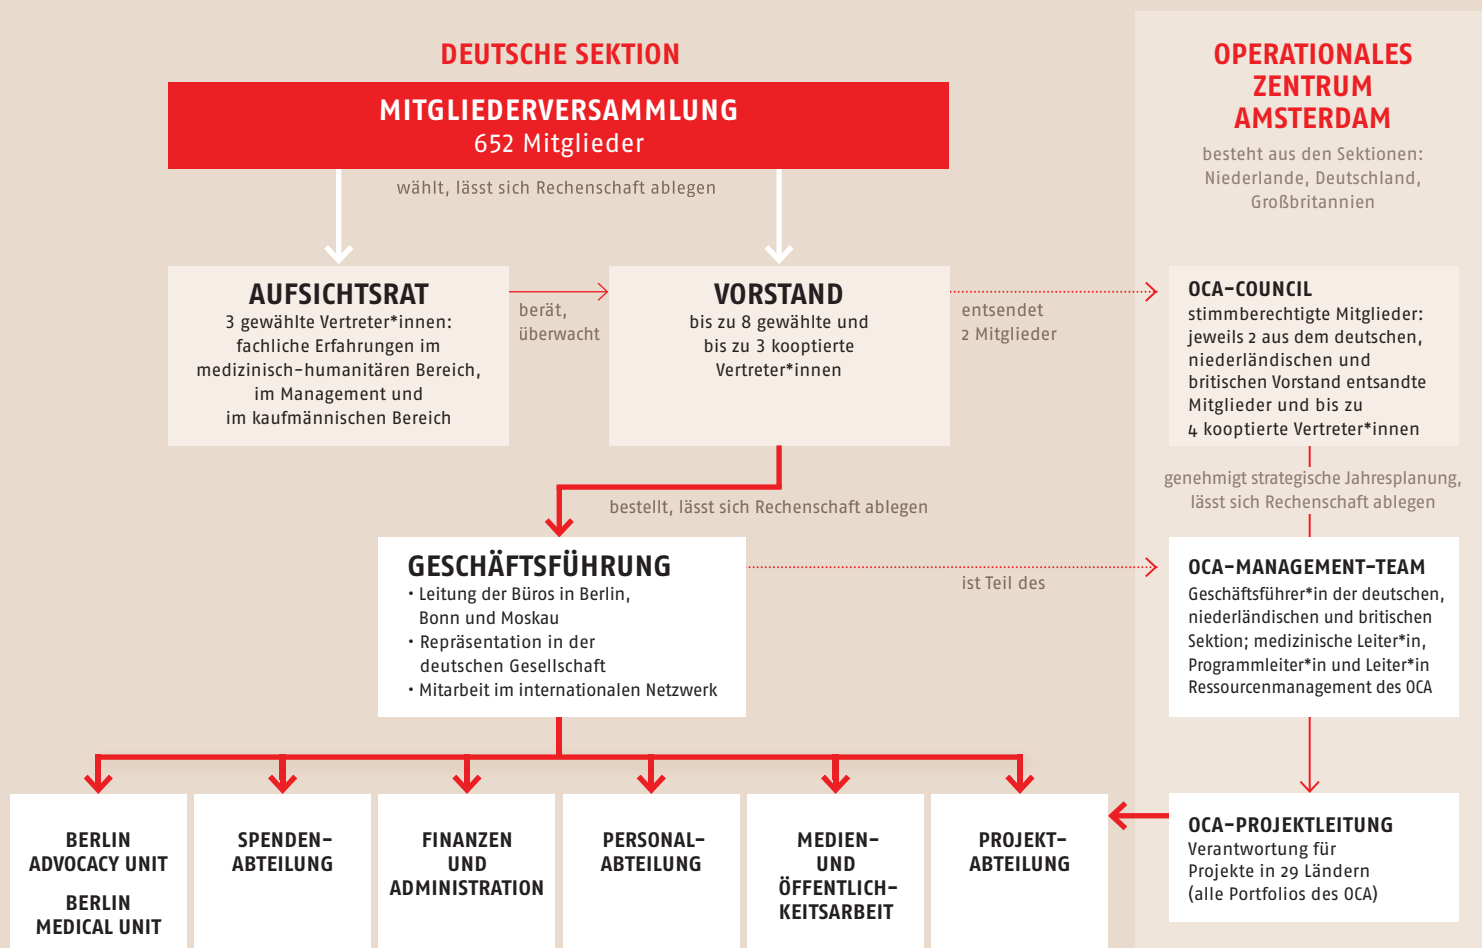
DEUTSCHE SEKTION

MITGLIEDERVERSAMMLUNG
652 Mitglieder

wählt, lässt sich Rechenschaft ablegen

AUFSICHTSRAT
3 gewählte Vertreter*innen: fachliche Erfahrungen im medizinisch-humanitären Bereich, im Management und im kaufmännischen Bereich

berät, überwacht

VORSTAND
bis zu 8 gewählte und bis zu 3 kooptierte Vertreter*innen

entsendet 2 Mitglieder

bestellt, lässt sich Rechenschaft ablegen

GESCHÄFTSFÜHRUNG
• Leitung der Büros in Berlin, Bonn und Moskau
• Repräsentation in der deutschen Gesellschaft
• Mitarbeit im internationalen Netzwerk

ist Teil des

BERLIN ADVOCACY UNIT

BERLIN MEDICAL UNIT

SPENDEN-ABTEILUNG

FINANZEN UND ADMINISTRATION

PERSONAL-ABTEILUNG

MEDIEN- UND ÖFFENTLICHKEITSARBEIT

PROJEKT-ABTEILUNG

OPERATIONALES ZENTRUM AMSTERDAM
besteht aus den Sektionen: Niederlande, Deutschland, Großbritannien

OCA-COUNCIL
stimmberechtigte Mitglieder: jeweils 2 aus dem deutschen, niederländischen und britischen Vorstand entsandte Mitglieder und bis zu 4 kooptierte Vertreter*innen

genehmigt strategische Jahresplanung, lässt sich Rechenschaft ablegen

OCA-MANAGEMENT-TEAM
Geschäftsführer*in der deutschen, niederländischen und britischen Sektion; medizinische Leiter*in, Programmleiter*in und Leiter*in Ressourcenmanagement des OCA

OCA-PROJEKTLEITUNG
Verantwortung für Projekte in 29 Ländern (alle Portfolios des OCA)